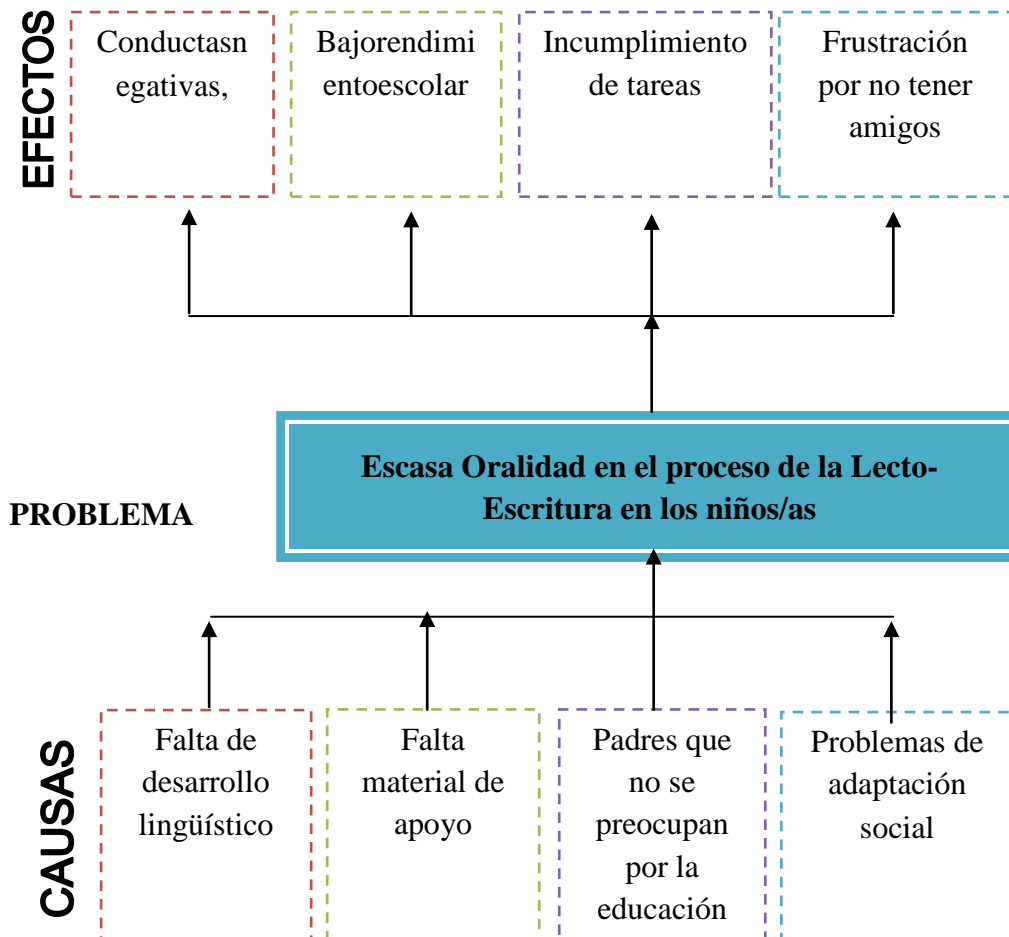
EFECTOS

Conductasn egativas,

Bajorendimi entoescolar

Incumplimiento de tareas

Frustración por no tener amigos

PROBLEMA

Escasa Oralidad en el proceso de la Lecto-Escritura en los niños/as

CAUSAS

Falta de desarrollo lingüístico

Falta material de apoyo

Padres que no se preocupan por la educación

Problemas de adaptación social